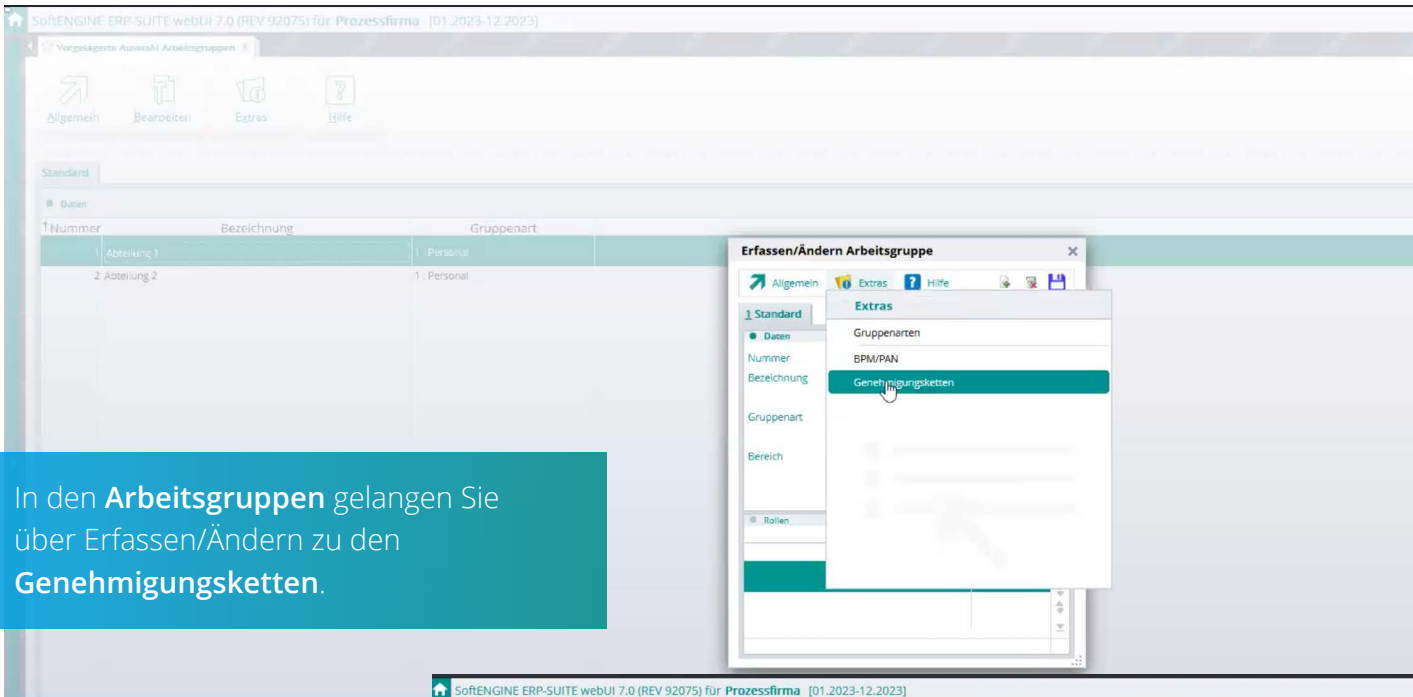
SoftENGINE ERP-SUITE webUI 7.0 (REV 92075) für Prozessfirma [01.2023-12.2023]

Vorgelagerte Auswahl Arbeitsgruppen

Allgemein Bearbeiten Extras Hilfe

Standard

Daten

| Nummer | Bezeichnung | Gruppenart |
|---|---|---|
| 1 | Abteilung 1 | 1 : Personal |
| 2 | Abteilung 2 | 1 : Personal |

Erfassen/Ändern Arbeitsgruppe

Allgemein Extras Hilfe

1 Standard

Daten

Nummer

Bezeichnung

Gruppenart

Bereich

Rollen

Extras

Gruppenarten

BPM/PAN

Genehmigungsketten

In den **Arbeitsgruppen** gelangen Sie über Erfassen/Ändern zu den **Genehmigungsketten**.

SoftENGINE ERP-SUITE webUI 7.0 (REV 92075) für Prozessfirma [01.2023-12.2023]